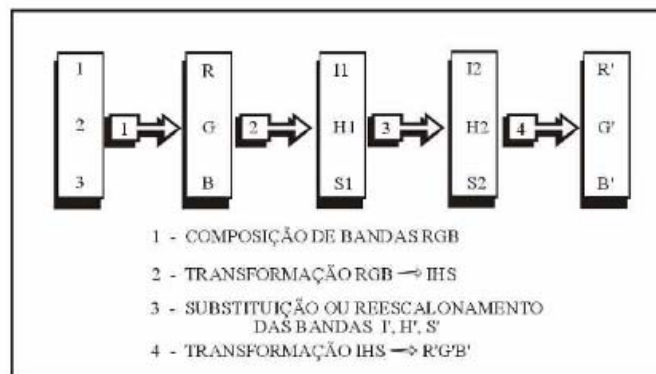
1
2
3

1

R
G
B

2

I1
H1
S1

3

I2
H2
S2

4

R'
G'
B'

1 - COMPOSIÇÃO DE BANDAS RGB

2 - TRANSFORMAÇÃO RGB $\rightarrow$ IHS

3 - SUBSTITUIÇÃO OU REESCALONAMENTO DAS BANDAS I', H', S'

4 - TRANSFORMAÇÃO IHS $\rightarrow$ R'G'B'